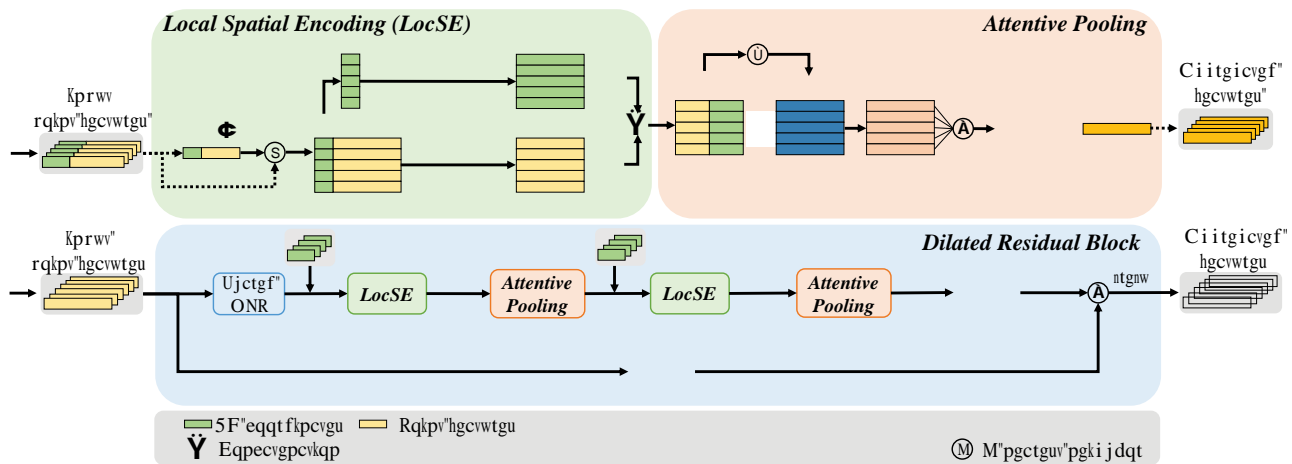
Local Spatial Encoding (LocSE)

Attentive Pooling

Kprwv rqkpv"hgcvwtgu"

¢

S

Ÿ

Ü

Â

Ciitgicvgf" hgcvwtgu"

Dilated Residual Block

Kprwv" rqkpv"hgcvwtgu

Ujctgf" ONR

LocSE

Attentive Pooling

LocSE

Attentive Pooling

ntgnw

Â

Ciitgicvgf" hgcvwtgu

5F"eqqtfkpcvgu

Rqkpv"hgcvwtgu

Ÿ Eqpecvgpcvkqp

M M"pgctguv"pgki jdqt